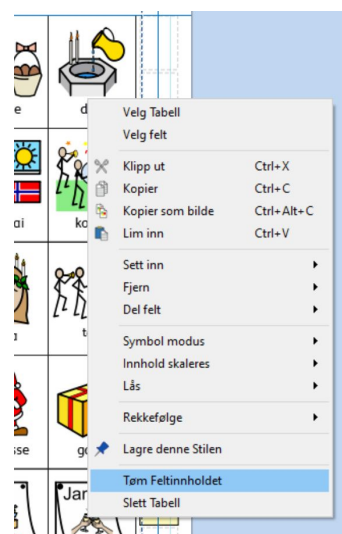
e
d
ai
ko
a
t
sse
ge
Jan

Velg Tabell
Velg felt

Klipp ut Ctrl+X
Kopier Ctrl+C
Kopier som bilde Ctrl+Alt+C
Lim inn Ctrl+V

Sett inn
Fjern
Del felt

Symbol modus
Innhold skaleres
Lås

Rekkefølge

Lagre denne Stilen

Tøm Feltinnholdet
Slett Tabell